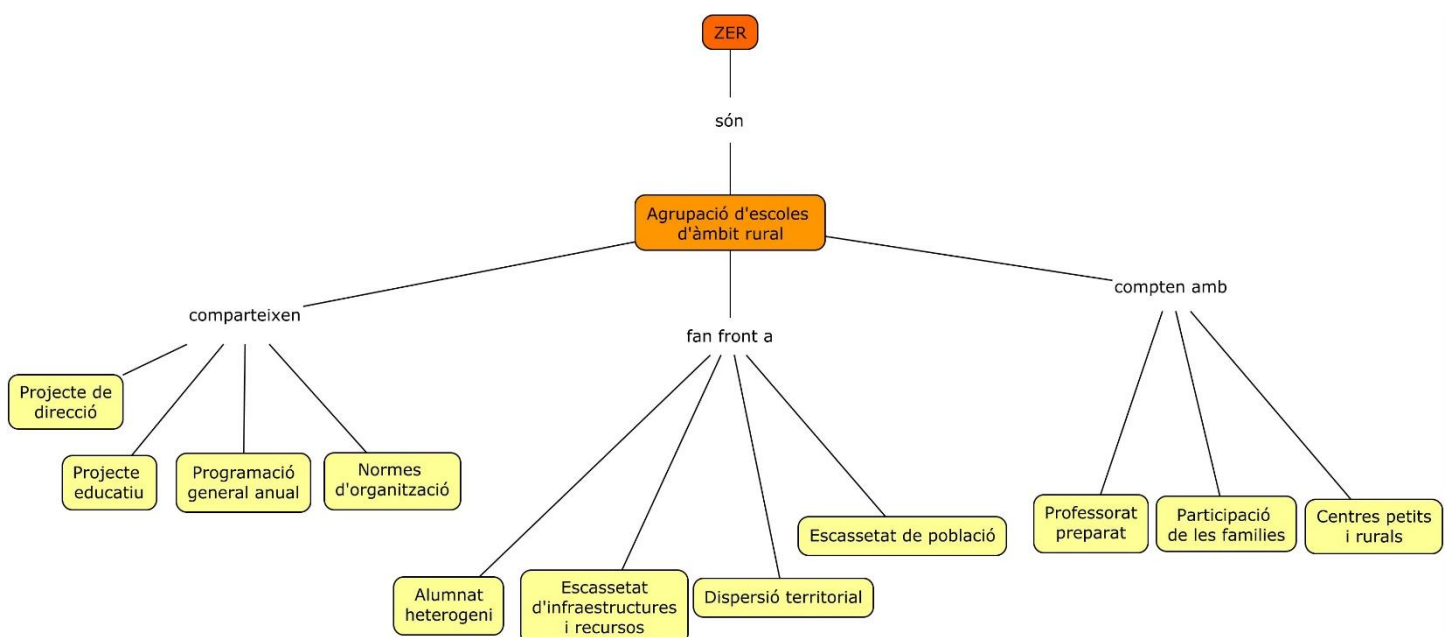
ZER

són

Agrupació d'escoles d'àmbit rural

comparteixen

Projecte de direcció

Projecte educatiu

Programació general anual

Normes d'organització

fan front a

Alumnat heterogeni

Escassetat d'infraestructures i recursos

Dispersió territorial

Escassetat de població

compten amb

Professorat preparat

Participació de les families

Centres petits i rurals